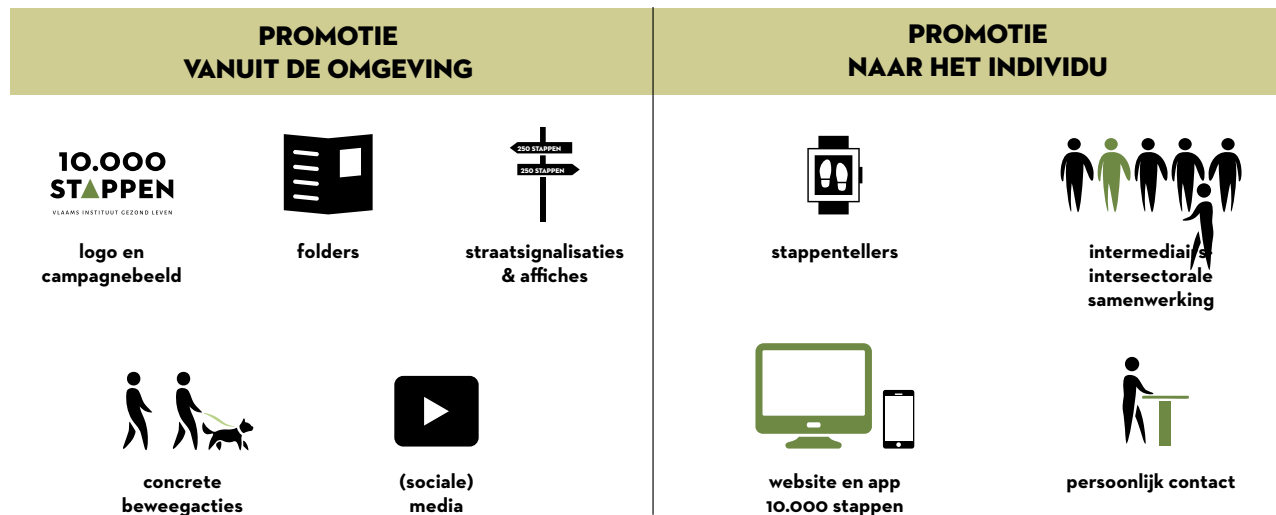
PROMOTIE
VANUIT DE OMGEVING

PROMOTIE
NAAR HET INDIVIDU

10.000
STAPPEN
VLAAMS INSTITUUT GEZOND LEVEN

logo en campagnebeeld

folders

250 STAPPEN
250 STAPPEN

straatsignalisaties & affiches

stappentellers

intermediairs intersectorale samenwerking

concrete beweegacties

(sociale) media

website en app 10.000 stappen

persoonlijk contact